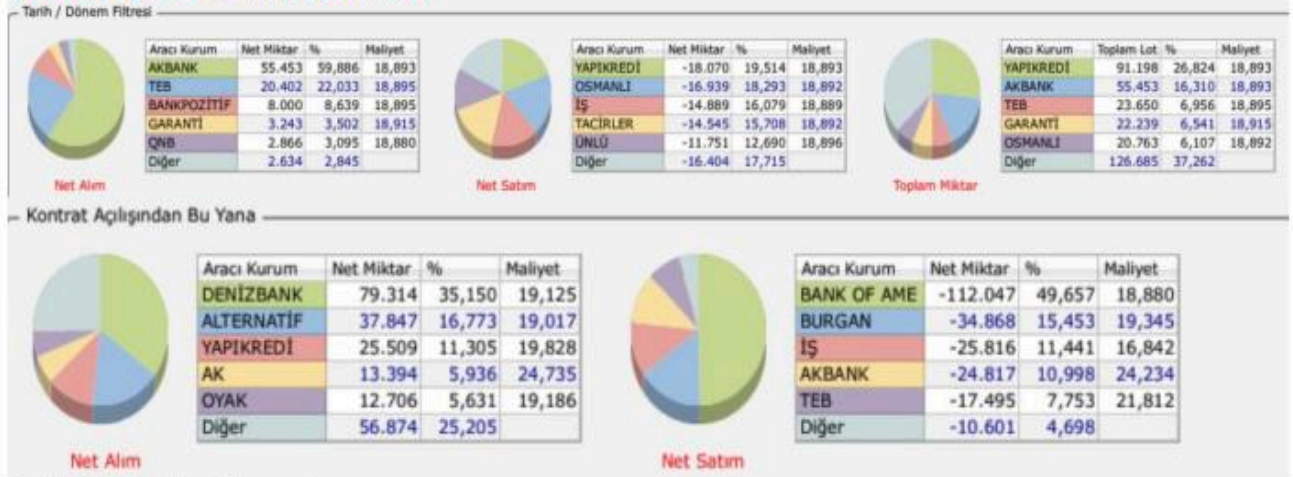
Tarih / Dönem Filtresi

| Aracı Kurum | Net Miktar | % | Maliyet |
|---|---|---|---|
| AKBANK | 55.453 | 59,886 | 18,893 |
| TEB | 20.402 | 22,033 | 18,895 |
| BANKPOZİTİF | 8.000 | 8,639 | 18,895 |
| GARANTİ | 3.243 | 3,502 | 18,915 |
| QNB | 2.866 | 3,095 | 18,880 |
| Diğer | 2.634 | 2,845 | |

Net Alım

| Aracı Kurum | Net Miktar | % | Maliyet |
|---|---|---|---|
| YAPIKREDİ | -18.070 | 19,514 | 18,893 |
| OSMANLI | -16.939 | 18,293 | 18,892 |
| İŞ | -14.889 | 16,079 | 18,889 |
| TACİRLER | -14.545 | 15,708 | 18,892 |
| ÜNLÜ | -11.751 | 12,690 | 18,896 |
| Diğer | -16.404 | 17,715 | |

Net Satım

| Aracı Kurum | Toplam Lot | % | Maliyet |
|---|---|---|---|
| YAPIKREDİ | 91.198 | 26,824 | 18,893 |
| AKBANK | 55.453 | 16,310 | 18,893 |
| TEB | 23.650 | 6,956 | 18,895 |
| GARANTİ | 22.239 | 6,541 | 18,915 |
| OSMANLI | 20.763 | 6,107 | 18,892 |
| Diğer | 126.685 | 37,262 | |

Toplam Miktar

Kontrat Açılışından Bu Yana

| Aracı Kurum | Net Miktar | % | Maliyet |
|---|---|---|---|
| DENİZBANK | 79.314 | 35,150 | 19,125 |
| ALTERNATİF | 37.847 | 16,773 | 19,017 |
| YAPIKREDİ | 25.509 | 11,305 | 19,828 |
| AK | 13.394 | 5,936 | 24,735 |
| OYAK | 12.706 | 5,631 | 19,186 |
| Diğer | 56.874 | 25,205 | |

Net Alım

| Aracı Kurum | Net Miktar | % | Maliyet |
|---|---|---|---|
| BANK OF AME | -112.047 | 49,657 | 18,880 |
| BURGAN | -34.868 | 15,453 | 19,345 |
| İŞ | -25.816 | 11,441 | 16,842 |
| AKBANK | -24.817 | 10,998 | 24,234 |
| TEB | -17.495 | 7,753 | 21,812 |
| Diğer | -10.601 | 4,698 | |

Net Satım